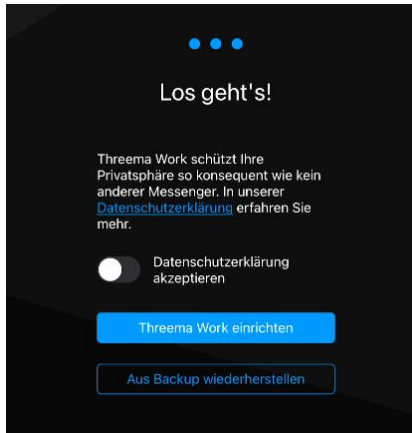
Los geht's!

Threema Work schützt Ihre Privatsphäre so konsequent wie kein anderer Messenger. In unserer Datenschutzerklärung erfahren Sie mehr.

Datenschutzerklärung akzeptieren

Threema Work einrichten

Aus Backup wiederherstellen